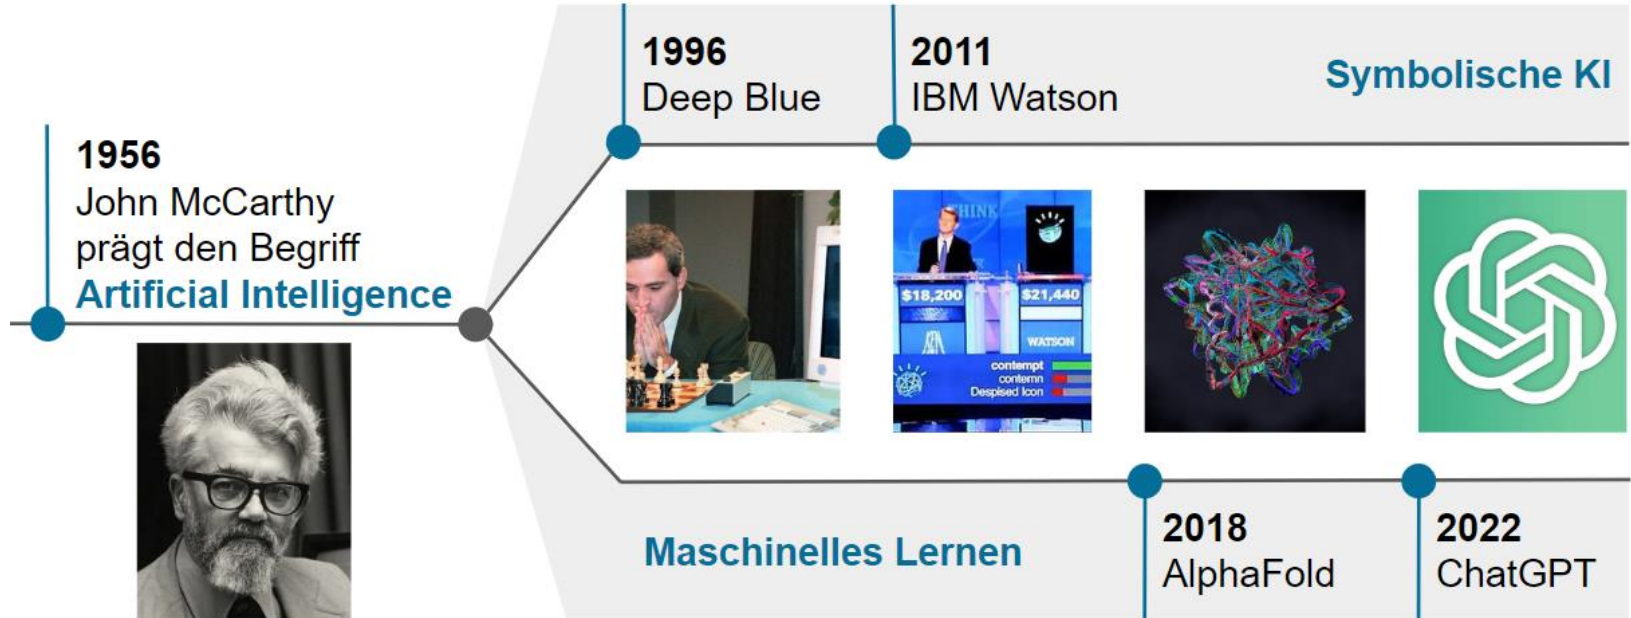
1956
John McCarthy prägt den Begriff
Artificial Intelligence

1996
Deep Blue

2011
IBM Watson

Symbolische KI

THINK
$18,200
$21,440
WATSON
contempt
contemn
Despised Icon

Maschinelles Lernen

2018
AlphaFold

2022
ChatGPT